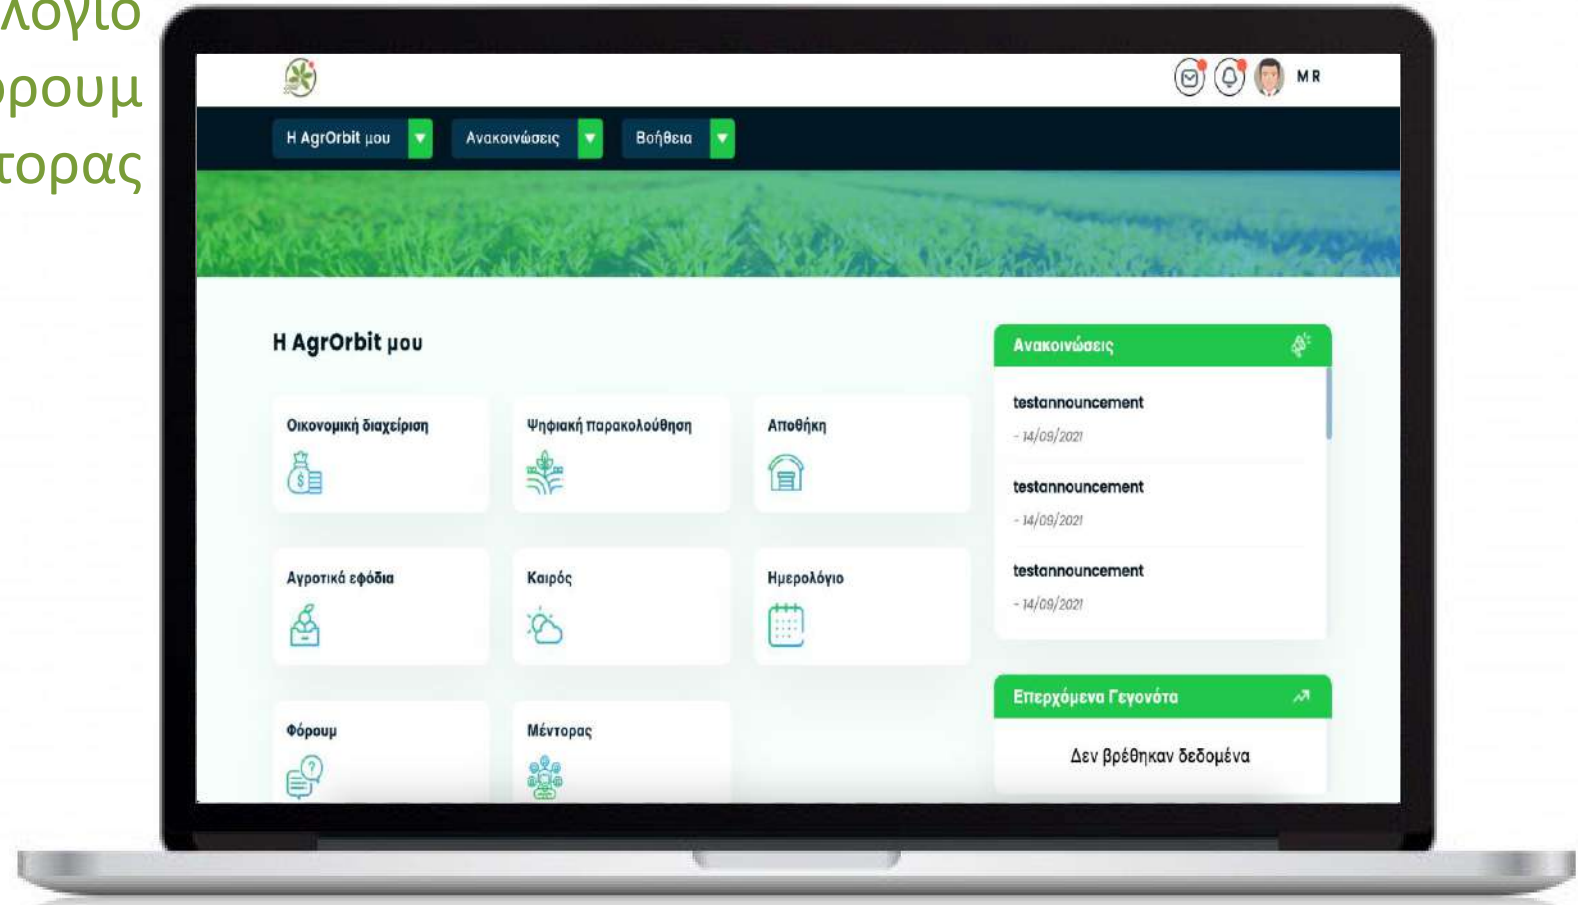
λογιο
ρουμ
τορας

MR

H AgrOrbit μου
Ανακοινώσεις
Βοήθεια

H AgrOrbit μου

Οικονομική διαχείριση
Ψηφιακή παρακολούθηση
Αποθήκη
Αγροτικά εφόδια
Καιρός
Ημερολόγιο
Φόρουμ
Μέντορας

Ανακοινώσεις
testannouncement
- 14/09/2021
testannouncement
- 14/09/2021
testannouncement
- 14/09/2021

Επερχόμενα Γεγονότα
Δεν βρέθηκαν δεδομένα